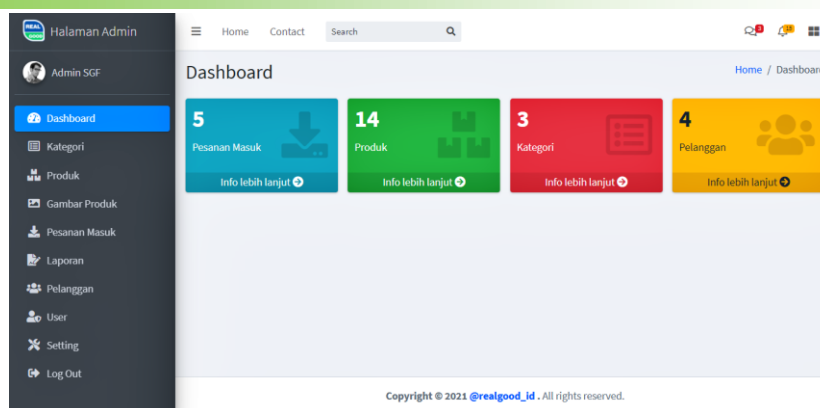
Halaman Admin

Admin SGF

Dashboard
Kategori
Produk
Gambar Produk
Pesanan Masuk
Laporan
Pelanggan
User
Setting
Log Out

Home Contact Search

3 15

Dashboard

Home / Dashboar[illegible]

5
Pesanan Masuk
Info lebih lanjut

14
Produk
Info lebih lanjut

3
Kategori
Info lebih lanjut

4
Pelanggan
Info lebih lanjut

Copyright © 2021 @realgood_id . All rights reserved.